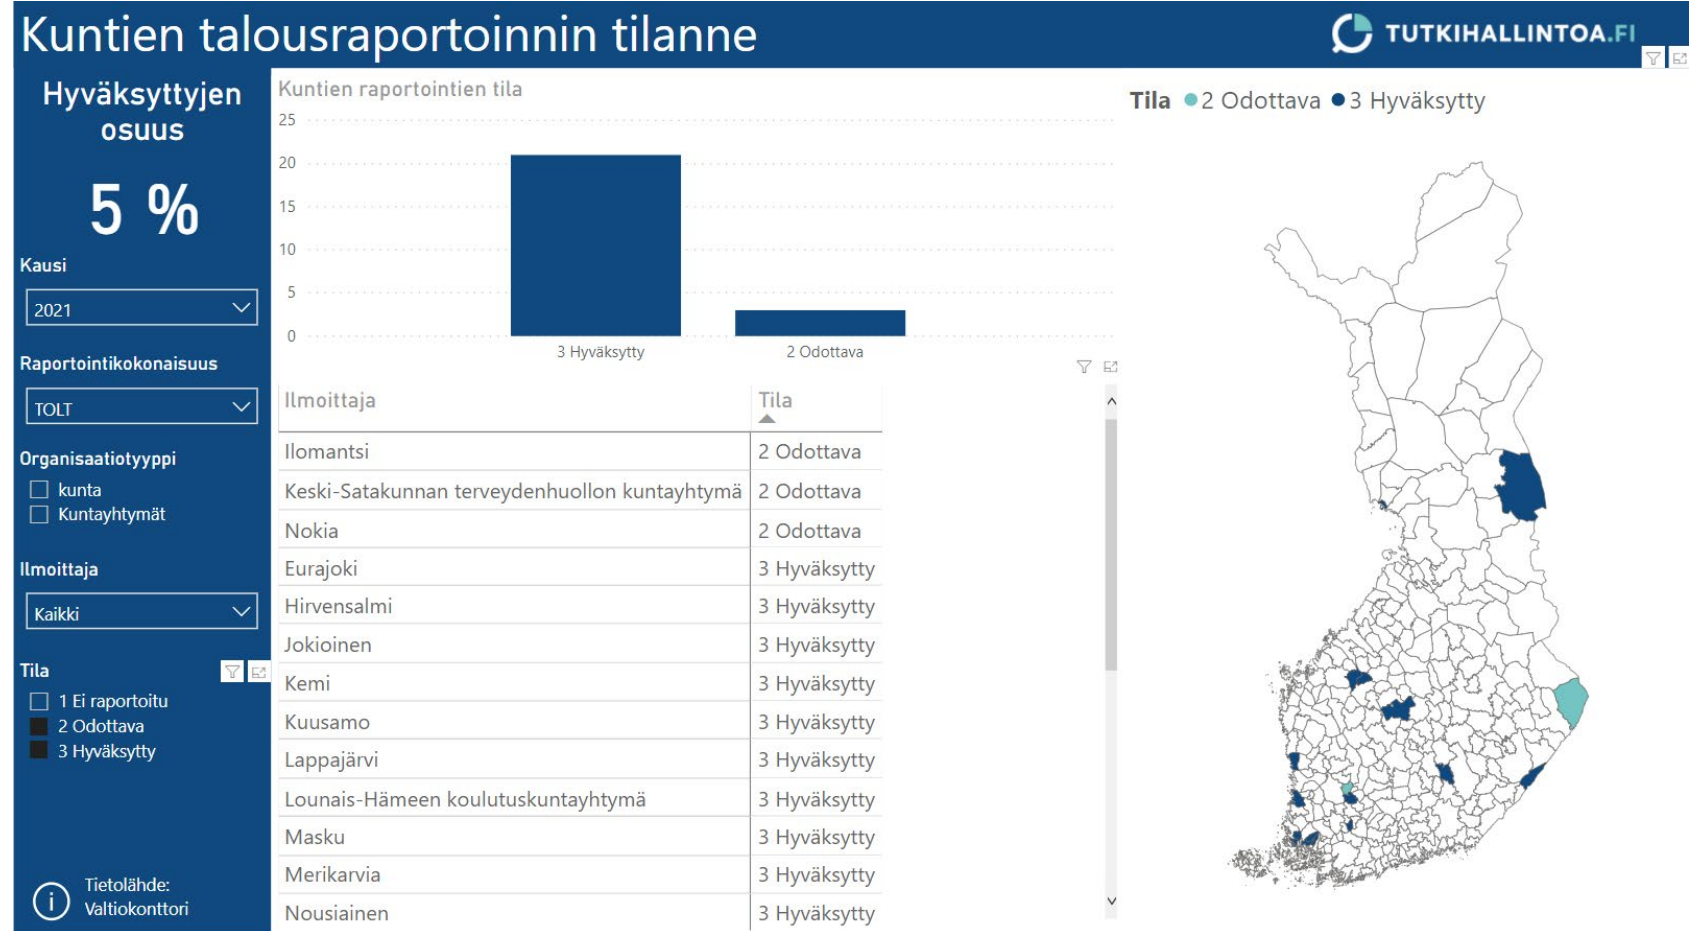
Kuntien talousraportoinnin tilanne

TUTKIHALLINTOA.FI

Hyväksyttyjen osuus

5 %

Kausi

2021

Raportointikokonaisuus

TOLT

Organisaatiotyyppi

kunta

Kuntayhtymät

Ilmoittaja

Kaikki

Tila

1 Ei raportoitu

2 Odottava

3 Hyväksytty

Tietolähde: Valtiokonttori

Kuntien raportointien tila

25
20
15
10
5
0

3 Hyväksytty
2 Odottava

| Ilmoittaja | Tila |
|---|---|
| Ilomantsi | 2 Odottava |
| Keski-Satakunnan terveydenhuollon kuntayhtymä | 2 Odottava |
| Nokia | 2 Odottava |
| Eurajoki | 3 Hyväksytty |
| Hirvensalmi | 3 Hyväksytty |
| Jokioinen | 3 Hyväksytty |
| Kemi | 3 Hyväksytty |
| Kuusamo | 3 Hyväksytty |
| Lappajärvi | 3 Hyväksytty |
| Lounais-Hämeen koulutuskuntayhtymä | 3 Hyväksytty |
| Masku | 3 Hyväksytty |
| Merikarvia | 3 Hyväksytty |
| Nousiainen | 3 Hyväksytty |

Tila ● 2 Odottava ● 3 Hyväksytty